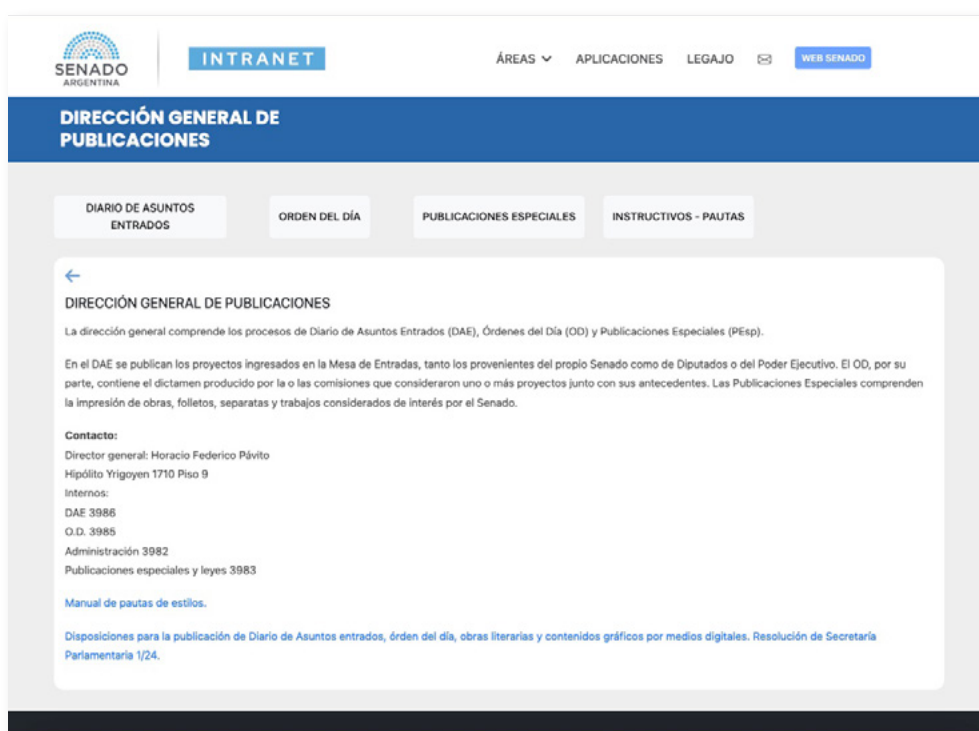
SENADO
ARGENTINA

INTRANET

ÁREAS

APLICACIONES

LEGAJO

WEB SENADO

DIRECCIÓN GENERAL DE PUBLICACIONES

DIARIO DE ASUNTOS ENTRADOS

ORDEN DEL DÍA

PUBLICACIONES ESPECIALES

INSTRUCTIVOS - PAUTAS

←

DIRECCIÓN GENERAL DE PUBLICACIONES

La dirección general comprende los procesos de Diario de Asuntos Entrados (DAE), Órdenes del Día (OD) y Publicaciones Especiales (PEsp).

En el DAE se publican los proyectos ingresados en la Mesa de Entradas, tanto los provenientes del propio Senado como de Diputados o del Poder Ejecutivo. El OD, por su parte, contiene el dictamen producido por la o las comisiones que consideraron uno o más proyectos junto con sus antecedentes. Las Publicaciones Especiales comprenden la impresión de obras, folletos, separatas y trabajos considerados de interés por el Senado.

Contacto:
Director general: Horacio Federico Pávito
Hipólito Yrigoyen 1710 Piso 9
Internos:
DAE 3986
O.D. 3985
Administración 3982
Publicaciones especiales y leyes 3983

Manual de pautas de estilos.

Disposiciones para la publicación de Diario de Asuntos entrados, órden del día, obras literarias y contenidos gráficos por medios digitales. Resolución de Secretaría Parlamentaria 1/24.